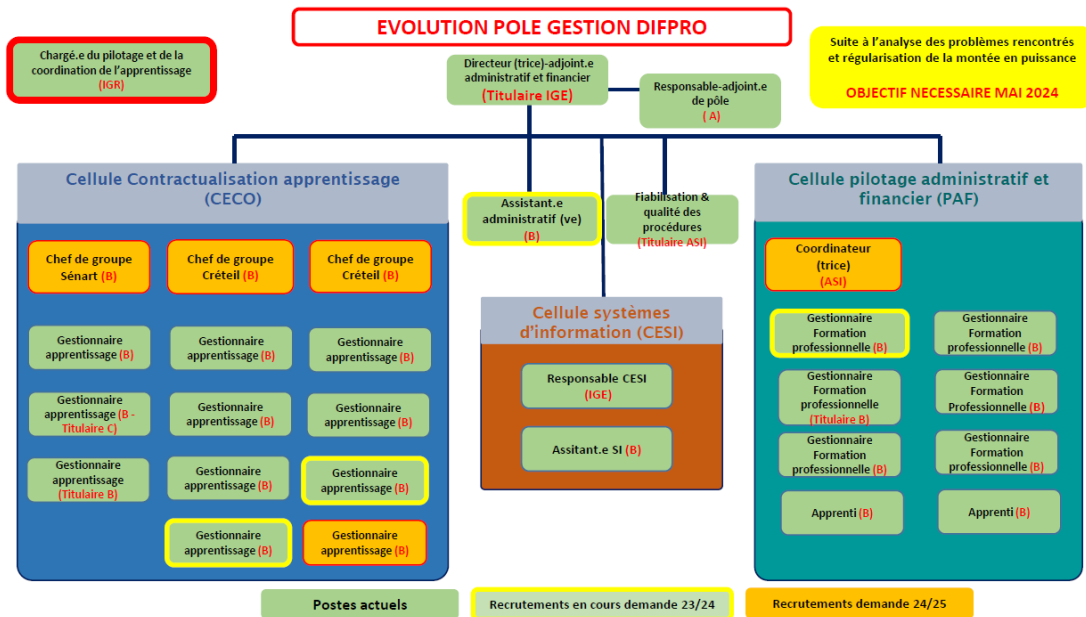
EVOLUTION POLE GESTION DIFPRO

Chargé.e du pilotage et de la coordination de l'apprentissage (IGR)

Directeur (trice)-adjoint.e administratif et financier (Titulaire IGE)

Responsable-adjoint.e de pôle (A)

Suite à l'analyse des problèmes rencontrés et régularisation de la montée en puissance

OBJECTIF NECESSAIRE MAI 2024

Cellule Contractualisation apprentissage (CECO)

Chef de groupe Sénart (B)

Chef de groupe Créteil (B)

Chef de groupe Créteil (B)

Gestionnaire apprentissage (B)

Gestionnaire apprentissage (B)

Gestionnaire apprentissage (B)

Gestionnaire apprentissage (B - Titulaire C)

Gestionnaire apprentissage (B)

Gestionnaire apprentissage (B)

Gestionnaire apprentissage (Titulaire B)

Gestionnaire apprentissage (B)

Gestionnaire apprentissage (B)

Gestionnaire apprentissage (B)

Gestionnaire apprentissage (B)

Assistant.e administratif (ve) (B)

Fiabilisation & qualité des procédures (Titulaire ASI)

Cellule systèmes d'information (CESI)

Responsable CESI (IGE)

Assitant.e SI (B)

Cellule pilotage administratif et financier (PAF)

Coordinateur (trice) (ASI)

Gestionnaire Formation professionnelle (B)

Gestionnaire Formation professionnelle (B)

Gestionnaire Formation professionnelle (Titulaire B)

Gestionnaire Formation Professionnelle (B)

Gestionnaire Formation professionnelle (B)

Gestionnaire Formation professionnelle (B)

Apprenti (B)

Apprenti (B)

Postes actuels

Recrutements en cours demande 23/24

Recrutements demande 24/25